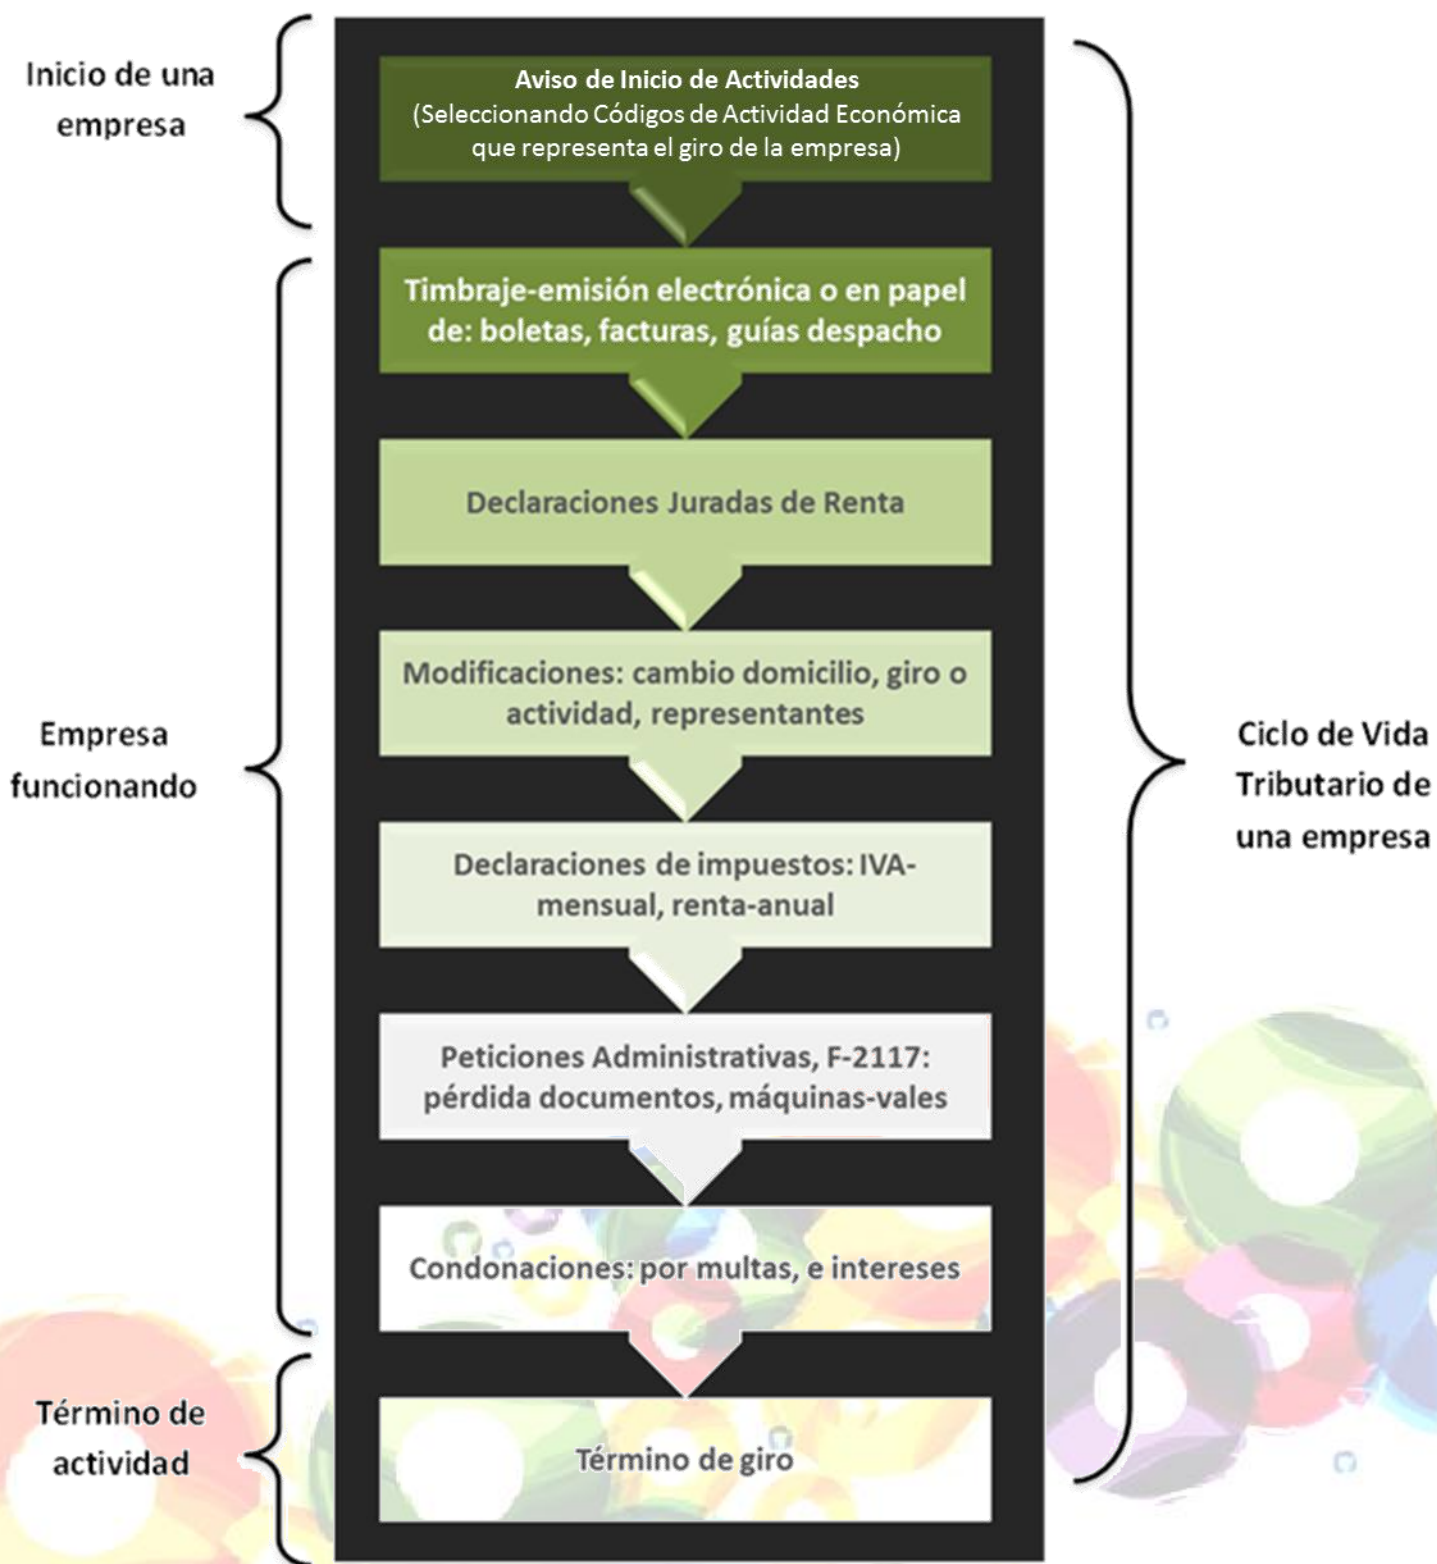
Inicio de una empresa

Aviso de Inicio de Actividades
(Seleccionando Códigos de Actividad Económica que representa el giro de la empresa)

Empresa funcionando

Timbraje-emisión electrónica o en papel de: boletas, facturas, guías despacho

Declaraciones Juradas de Renta

Modificaciones: cambio domicilio, giro o actividad, representantes

Declaraciones de impuestos: IVA-mensual, renta-anual

Peticiones Administrativas, F-2117: pérdida documentos, máquinas-vales

Condonaciones: por multas, e intereses

Término de actividad

Término de giro

Ciclo de Vida Tributario de una empresa